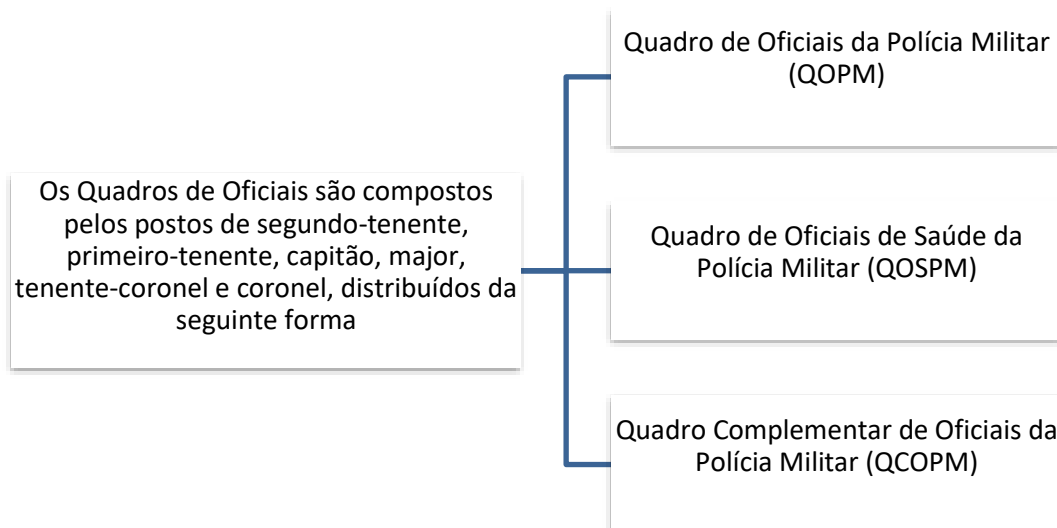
Os Quadros de Oficiais são compostos pelos postos de segundo-tenente, primeiro-tenente, capitão, major, tenente-coronel e coronel, distribuídos da seguinte forma

Quadro de Oficiais da Polícia Militar (QOPM)

Quadro de Oficiais de Saúde da Polícia Militar (QOSPM)

Quadro Complementar de Oficiais da Polícia Militar (QCOPM)